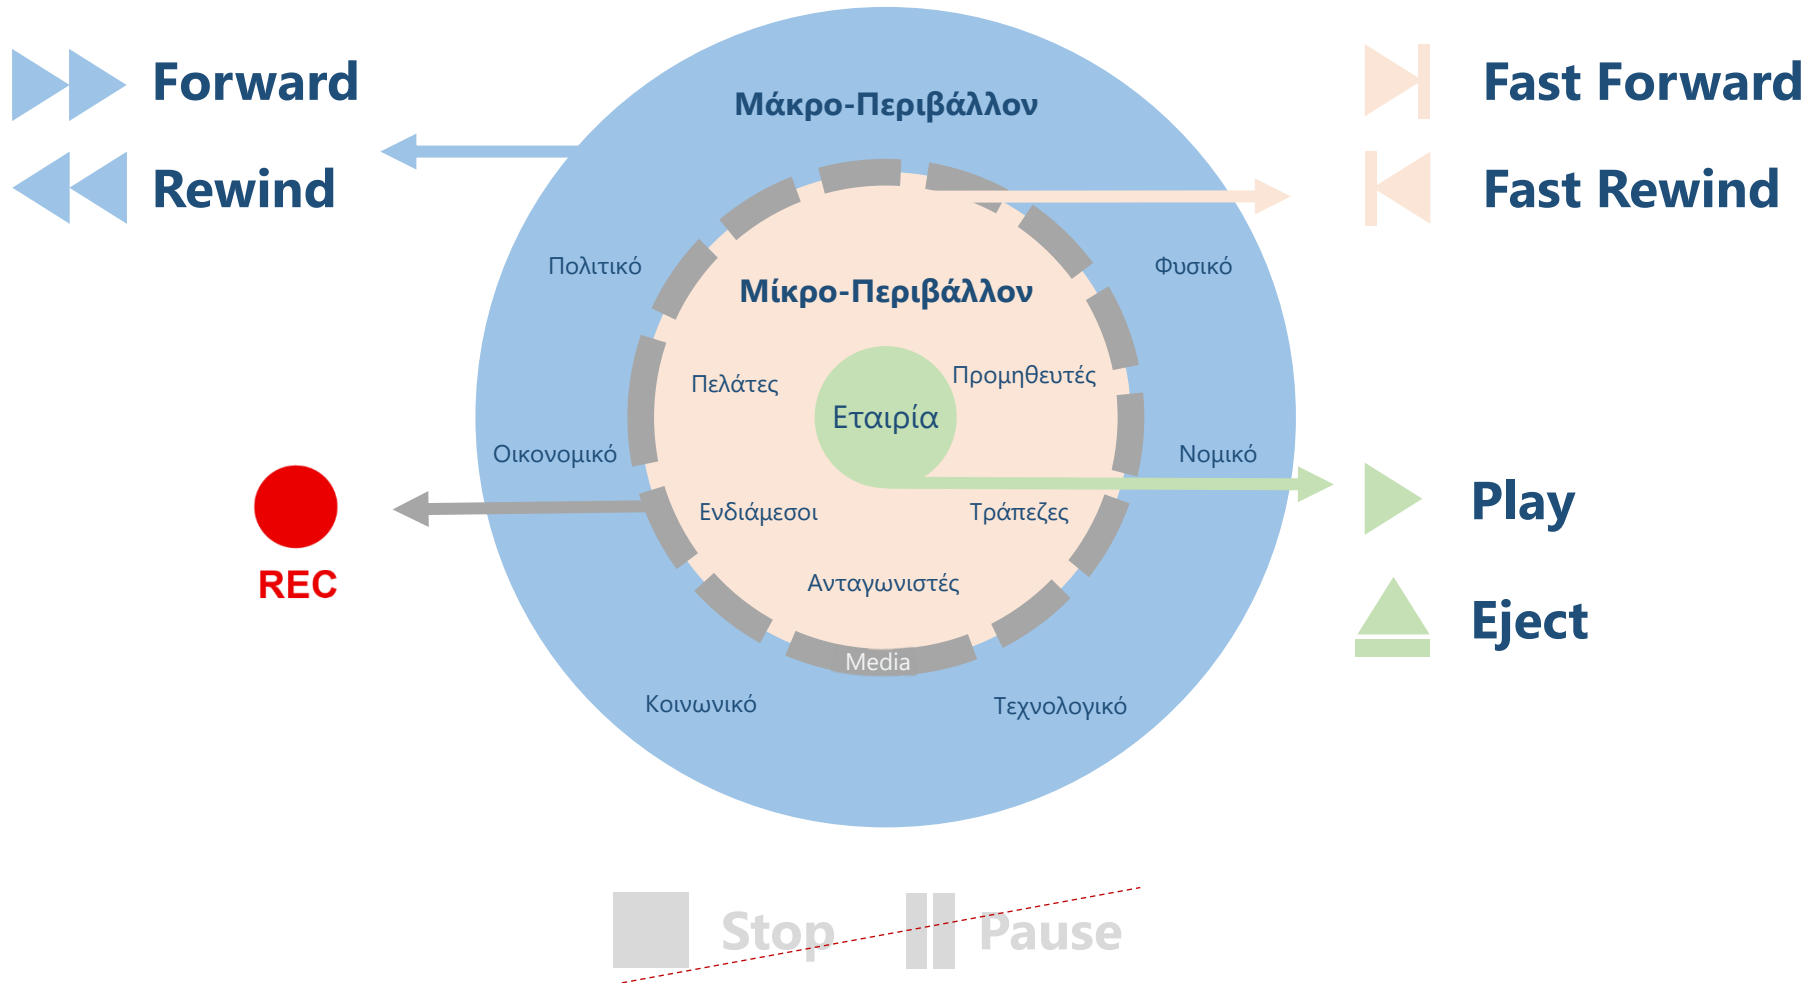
Forward

Rewind

Fast Forward

Fast Rewind

Μάκρο-Περιβάλλον

Πολιτικό

Φυσικό

Μίκρο-Περιβάλλον

Πελάτες

Προμηθευτές

Εταιρία

Οικονομικό

Νομικό

Ενδιάμεσοι

Τράπεζες

Ανταγωνιστές

Media

Κοινωνικό

Τεχνολογικό

REC

Play

Eject

Stop

Pause